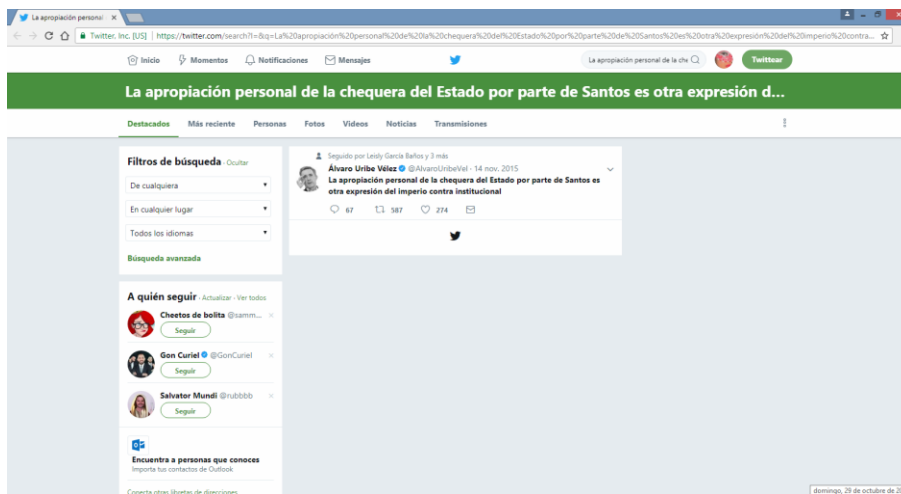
La apropiación personal ×

Twitter, Inc. [US] | https://twitter.com/search?l=&q=La%20apropiación%20personal%20de%20la%20chequera%20del%20Estado%20por%20parte%20de%20Santos%20es%20otra%20expresión%20del%20imperio%20contra...

Inicio Momentos Notificaciones Mensajes La apropiación personal de la che Twittear

La apropiación personal de la chequera del Estado por parte de Santos es otra expresión d...

Destacados Más reciente Personas Fotos Videos Noticias Transmisiones

Filtros de búsqueda · Ocultar

De cualquiera

En cualquier lugar

Todos los idiomas

Búsqueda avanzada

A quién seguir · Actualizar · Ver todos

Cheetos de bolita @samm...
Seguir

Gon Curiel @GonCuriel
Seguir

Salvator Mundi @rubbbb
Seguir

Encuentra a personas que conoces
Importa tus contactos de Outlook

Conecta otras libretas de direcciones

Seguido por Leisly García Baños y 3 más

Álvaro Uribe Vélez @AlvaroUribeVel · 14 nov. 2015
La apropiación personal de la chequera del Estado por parte de Santos es otra expresión del imperio contra institucional

67 587 274

domingo, 29 de octubre de 2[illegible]